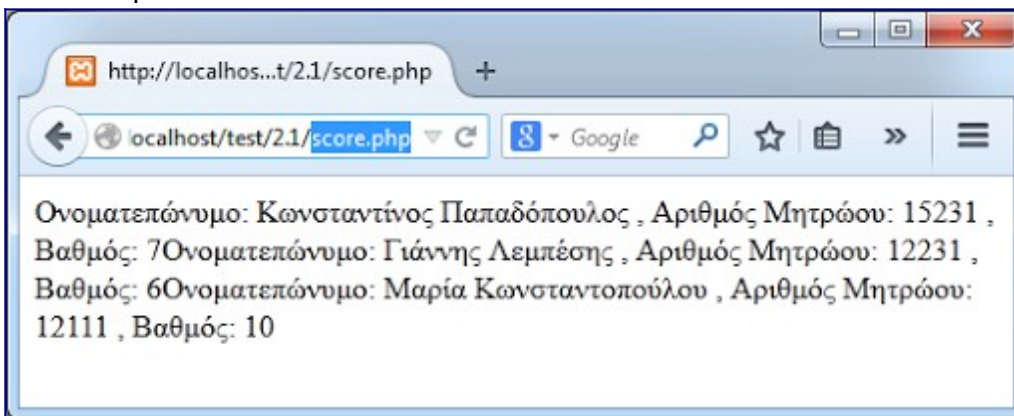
http://localhos...t/2.1/score.php

localhost/test/2.1/score.php

Google

Ονοματεπώνυμο: Κωνσταντίνος Παπαδόπουλος , Αριθμός Μητρώου: 15231 , Βαθμός: 7Ονοματεπώνυμο: Γιάννης Λεμπέσης , Αριθμός Μητρώου: 12231 , Βαθμός: 6Ονοματεπώνυμο: Μαρία Κωνσταντοπούλου , Αριθμός Μητρώου: 12111 , Βαθμός: 10